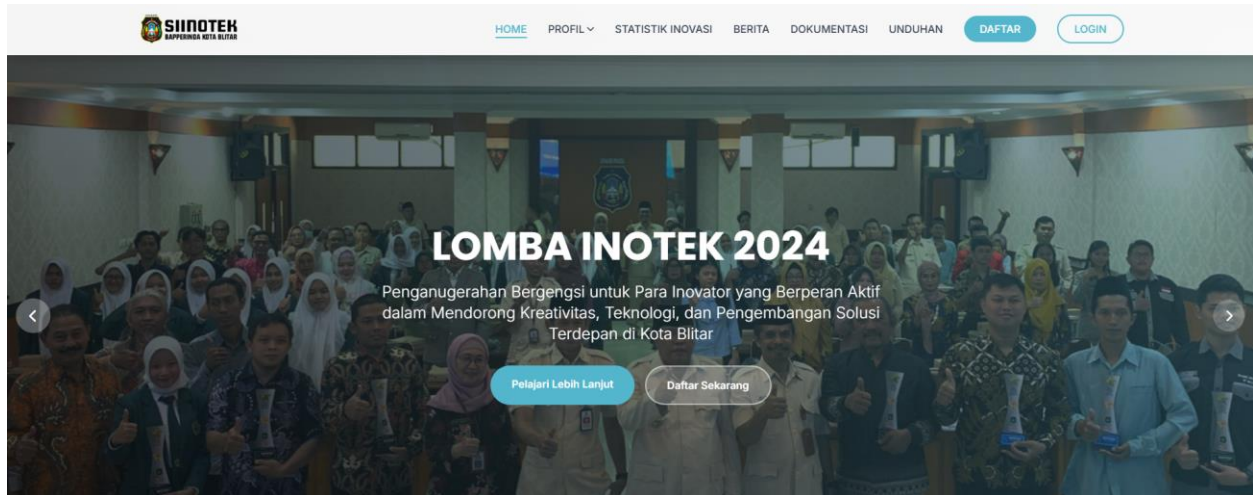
SIINOTEK
BAPPERINDA KOTA BLITAR

HOME PROFIL STATISTIK INOVASI BERITA DOKUMENTASI UNDUHAN DAFTAR LOGIN

LOMBA INOTEK 2024

Penganugerahan Bergengsi untuk Para Inovator yang Berperan Aktif dalam Mendorong Kreativitas, Teknologi, dan Pengembangan Solusi Terdepan di Kota Blitar

Pelajari Lebih Lanjut Daftar Sekarang